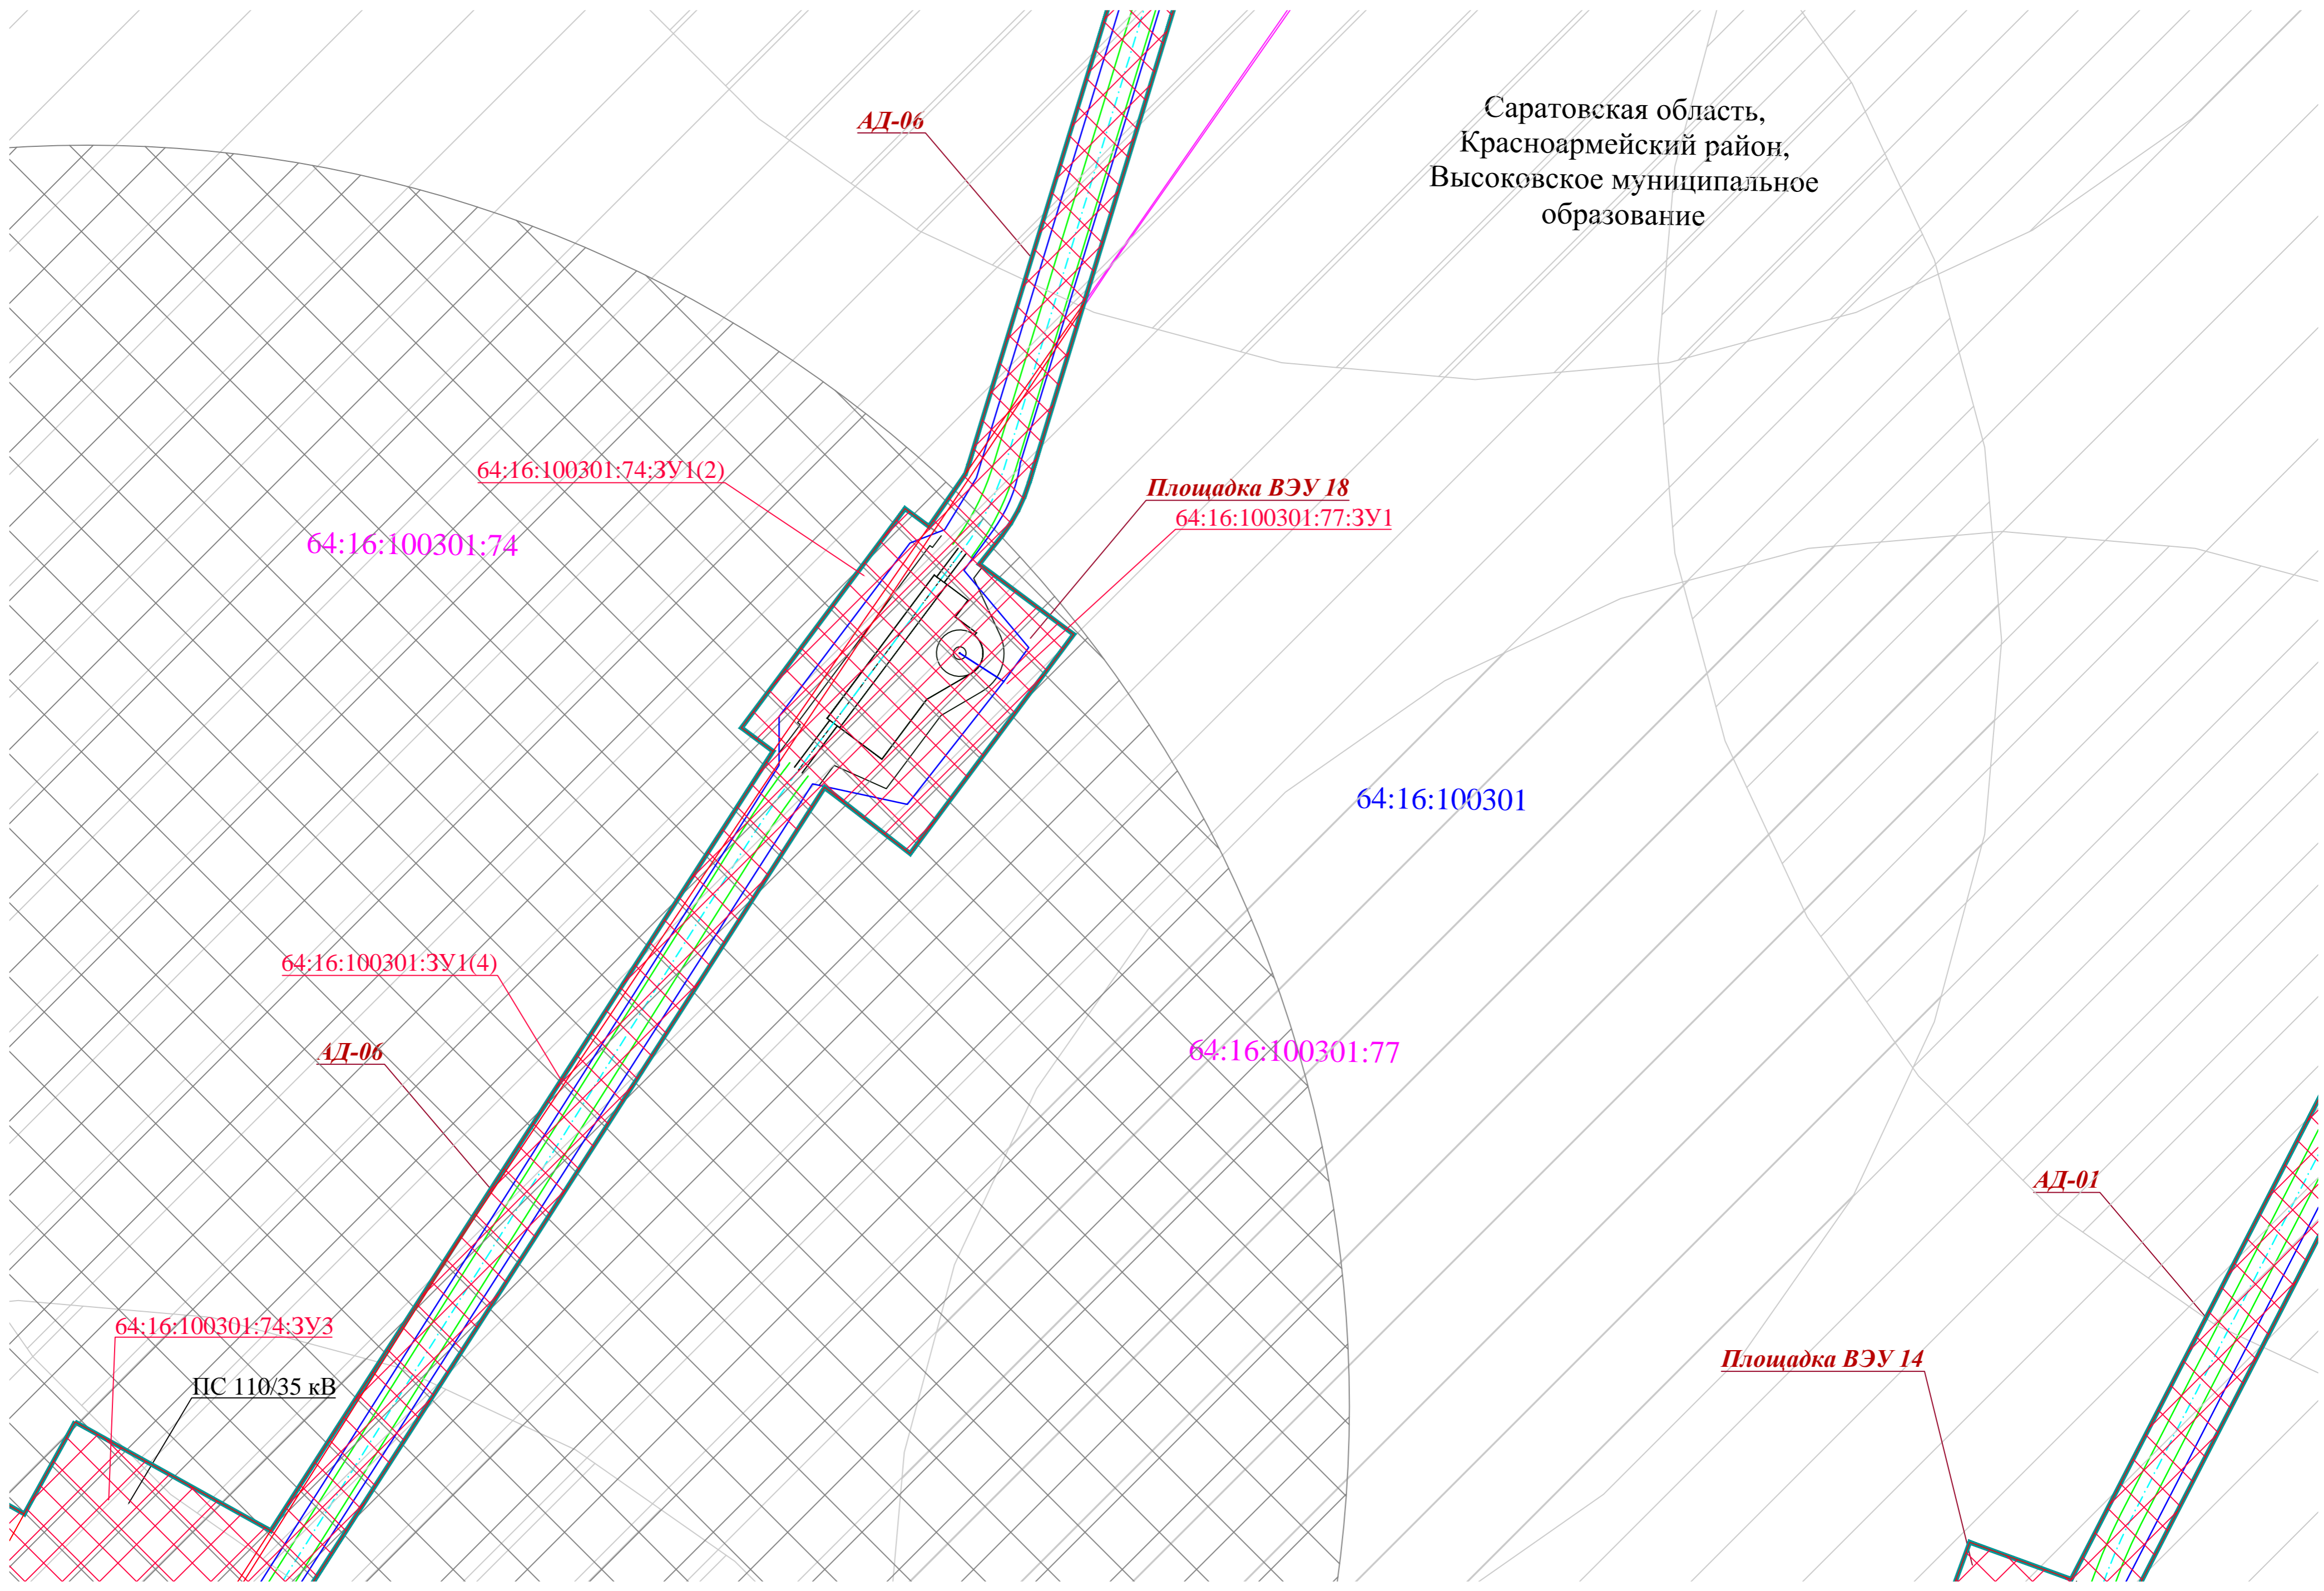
АД-06

Саратовская область,
Красноармейский район,
Высоковское муниципальное
образование

64:16:100301:74:ЗУ1(2)

Площадка ВЭУ 18

64:16:100301:77:ЗУ1

64:16:100301:74

64:16:100301

64:16:100301:ЗУ1(4)

АД-06

64:16:100301:77

АД-01

64:16:100301:74:ЗУ3

ПС 110/35 кВ

Площадка ВЭУ 14